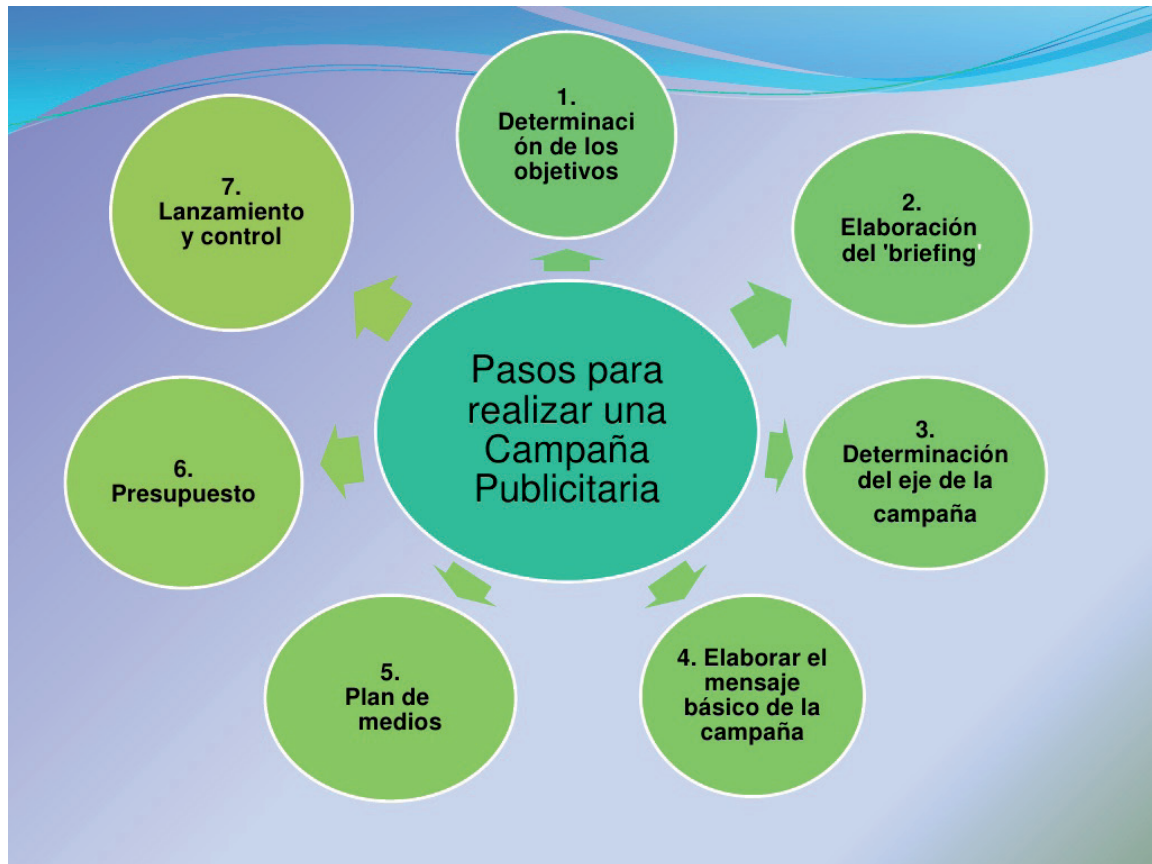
Pasos para realizar una Campaña Publicitaria

1. Determinación de los objetivos

2. Elaboración del 'briefing'

3. Determinación del eje de la campaña

4. Elaborar el mensaje básico de la campaña

5. Plan de medios

6. Presupuesto

7. Lanzamiento y control